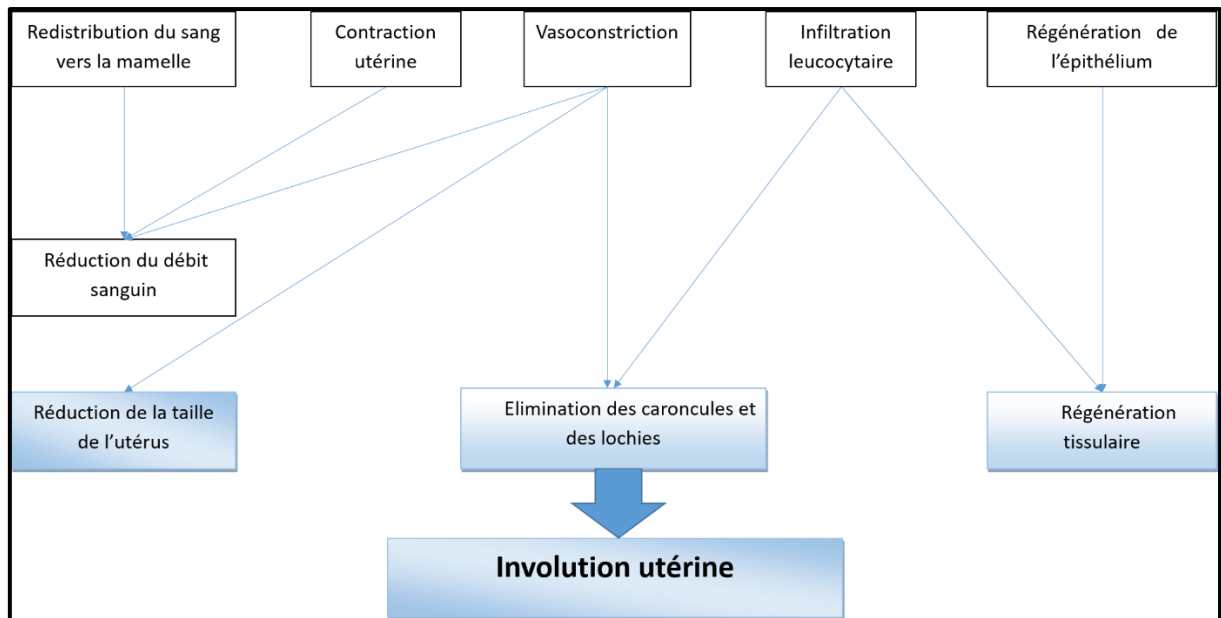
Redistribution du sang vers la mamelle

Contraction utérine

Vasoconstriction

Infiltration leucocytaire

Régénération de l'épithélium

Réduction du débit sanguin

Réduction de la taille de l'utérus

Elimination des caroncules et des lochies

Régénération tissulaire

Involution utérine